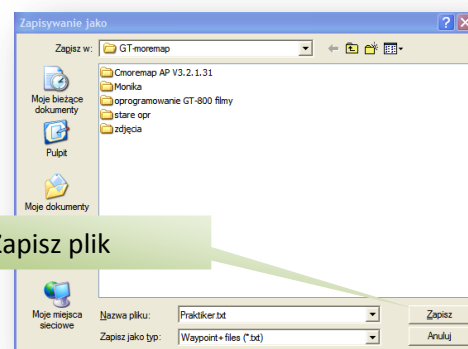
Zapisywanie jako

Zapisz w: GT-moremap

Cmoremap AP V3.2.1.31
Monika
oprogramowanie GT-800 filmy
stare opr
zdjęcia

Moje bieżące dokumenty
Pulpit
Moje dokumenty
Moje miejsca sieciowe

Zapisz plik

Nazwa pliku: Praktiker.txt
Zapisz jako typ: Waypoint+ files (*.txt)

Zapisz
Anuluj